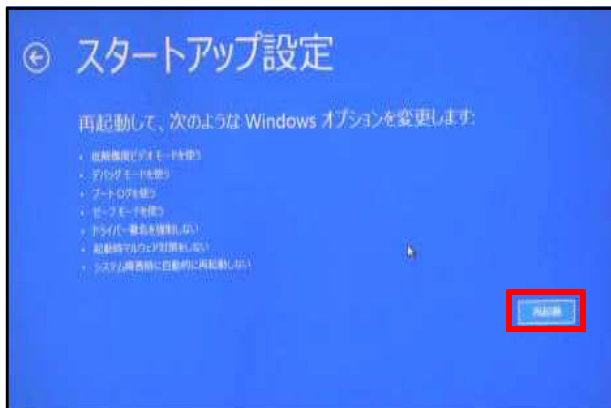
スタートアップ設定

再起動して、次のような Windows オプションを変更します:

- 低解像度ビデオモードを使う
- デバッグモードを使う
- ブートログを使う
- セーフモードを使う
- ドライバー署名を強制しない
- 起動時マルウェア対策をしない
- システム障害時に自動的に再起動しない

再起動